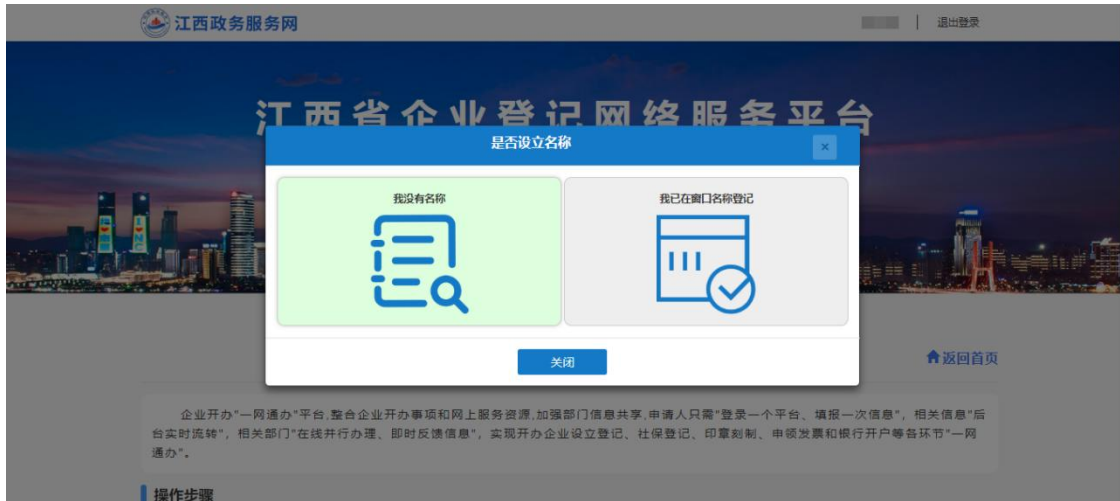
江西政务服务网

退出登录

江西省企业登记网络服务平台

是否设立名称

×

我没有名称

我已在窗口名称登记

关闭

返回首页

企业开办"一网通办"平台,整合企业开办事项和网上服务资源,加强部门信息共享,申请人只需"登录一个平台、填报一次信息",相关信息"后台实时流转",相关部门"在线并行办理、即时反馈信息",实现开办企业设立登记、社保登记、印章刻制、申领发票和银行开户等各环节"一网通办"。

操作步骤